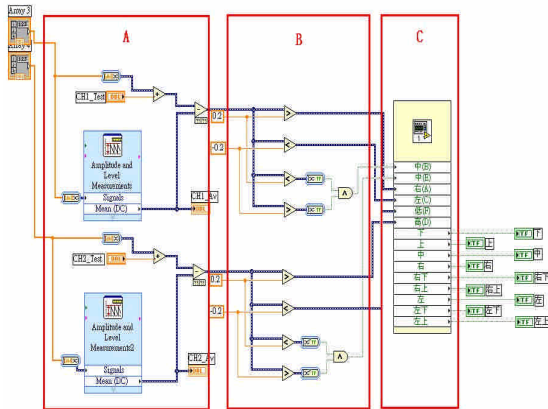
Array 3
Array 4
A
B
C
CH1_Test
Amplitude and Level Measurements
Signals
Mean (DC)
CH1_Av
0.2
-0.2
CH2_Test
Amplitude and Level Measurements2
Signals
Mean (DC)
CH2_Av
0.2
-0.2
中(右)
中(左)
右(A)
左(C)
低(F)
高(D)
下
上
中
右
右上
左
左下
左上
下
上
甲
右
右上
左
左下
左上
下
甲
右下
左
左上